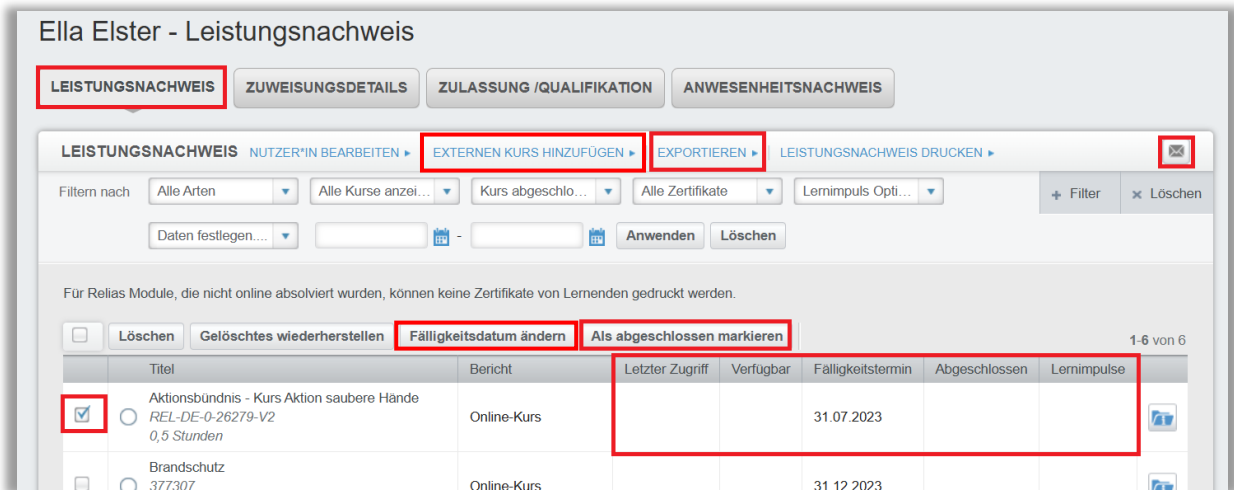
Ella Elster - Leistungsnachweis

LEISTUNGSNACHWEIS ZUWEISUNGSDETAILS ZULASSUNG /QUALIFIKATION ANWESENHEITSNACHWEIS

LEISTUNGSNACHWEIS NUTZER*IN BEARBEITEN ▸ EXTERNEN KURS HINZUFÜGEN ▸ EXPORTIEREN ▸ LEISTUNGSNACHWEIS DRUCKEN ▸

Filtern nach Alle Arten Alle Kurse anzei... Kurs abgeschlo... Alle Zertifikate Lernimpuls Opti... + Filter × Löschen

Daten festlegen.... - Anwenden Löschen

Für Relias Module, die nicht online absolviert wurden, können keine Zertifikate von Lernenden gedruckt werden.

Löschen Gelöschtes wiederherstellen Fälligkeitsdatum ändern Als abgeschlossen markieren 1-6 von 6

| | | Titel | Bericht | Letzter Zugriff | Verfügbar | Fälligkeitstermin | Abgeschlossen | Lernimpulse | |
|---|---|---|---|---|---|---|---|---|---|
| ☑ | ○ | Aktionsbündnis - Kurs Aktion saubere Hände REL-DE-0-26279-V2 0,5 Stunden | Online-Kurs | | | 31.07.2023 | | | |
| ☐ | ○ | Brandschutz 377307 | Online-Kurs | | | 31.12.2023 | | | |